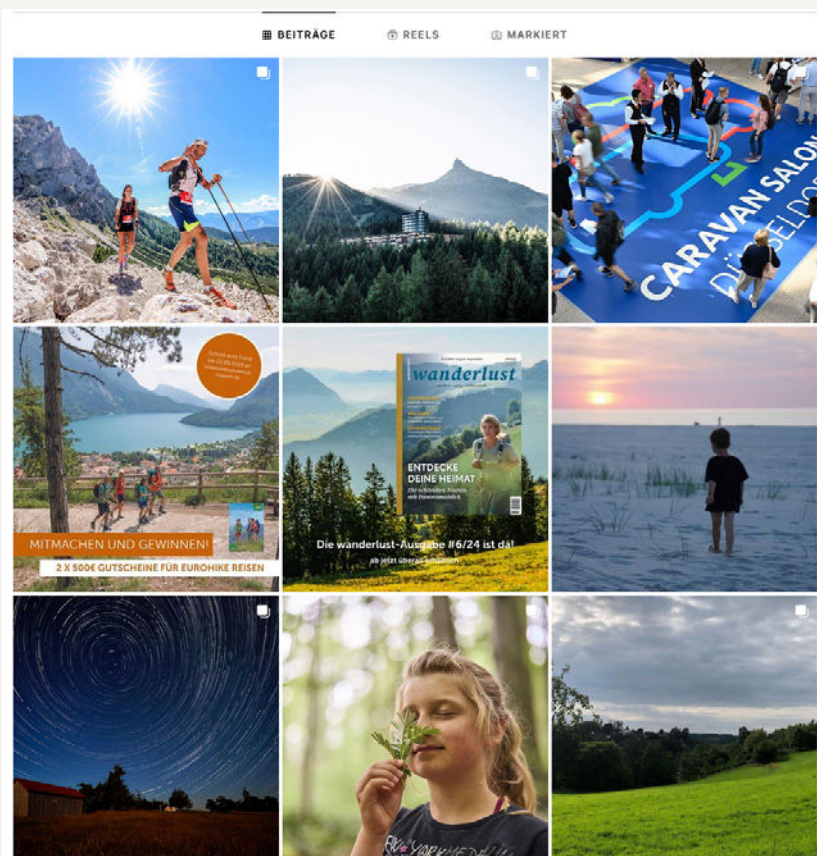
BEITRÄGE REELS MARKIERT

CARAVAN SALON DÜSSELDO

Schluss zum Essen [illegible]

MITMACHEN UND GEWINNEN!

2 X 500€ GUTSCHEINE FÜR EUROHIKE REISEN

wanderlust

ENTDECKE DEINE HEIMAT

Die wanderlust-Ausgabe #6/24 ist da!

ab jetzt überall erhältlich